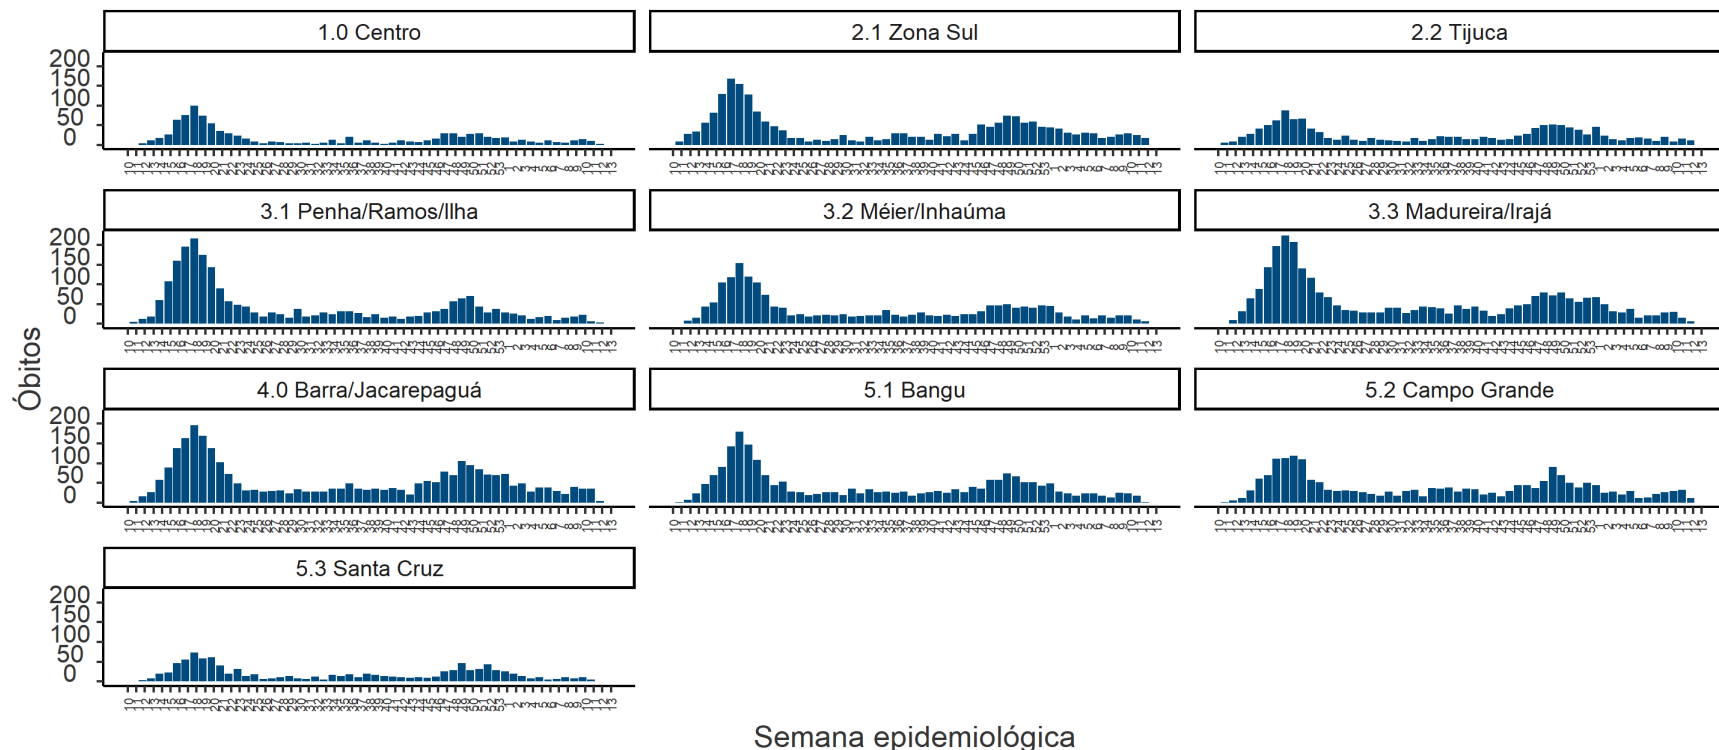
1.0 Centro

2.1 Zona Sul

2.2 Tijuca

3.1 Penha/Ramos/Ilha

3.2 Méier/Inhaúma

3.3 Madureira/Irajá

4.0 Barra/Jacarepaguá

5.1 Bangu

5.2 Campo Grande

5.3 Santa Cruz

200
150
100
50
0

Óbitos

10 11 12 13 14 15 16 17 18 19 20 21 22 23 24 25 26 27 28 29 30 31 32 33 34 35 36 37 38 39 40 41 42 43 44 45 46 47 48 49 50 51 52 53 1 2 3 4 5 6 7 8 9 10 11 12 13

Semana epidemiológica